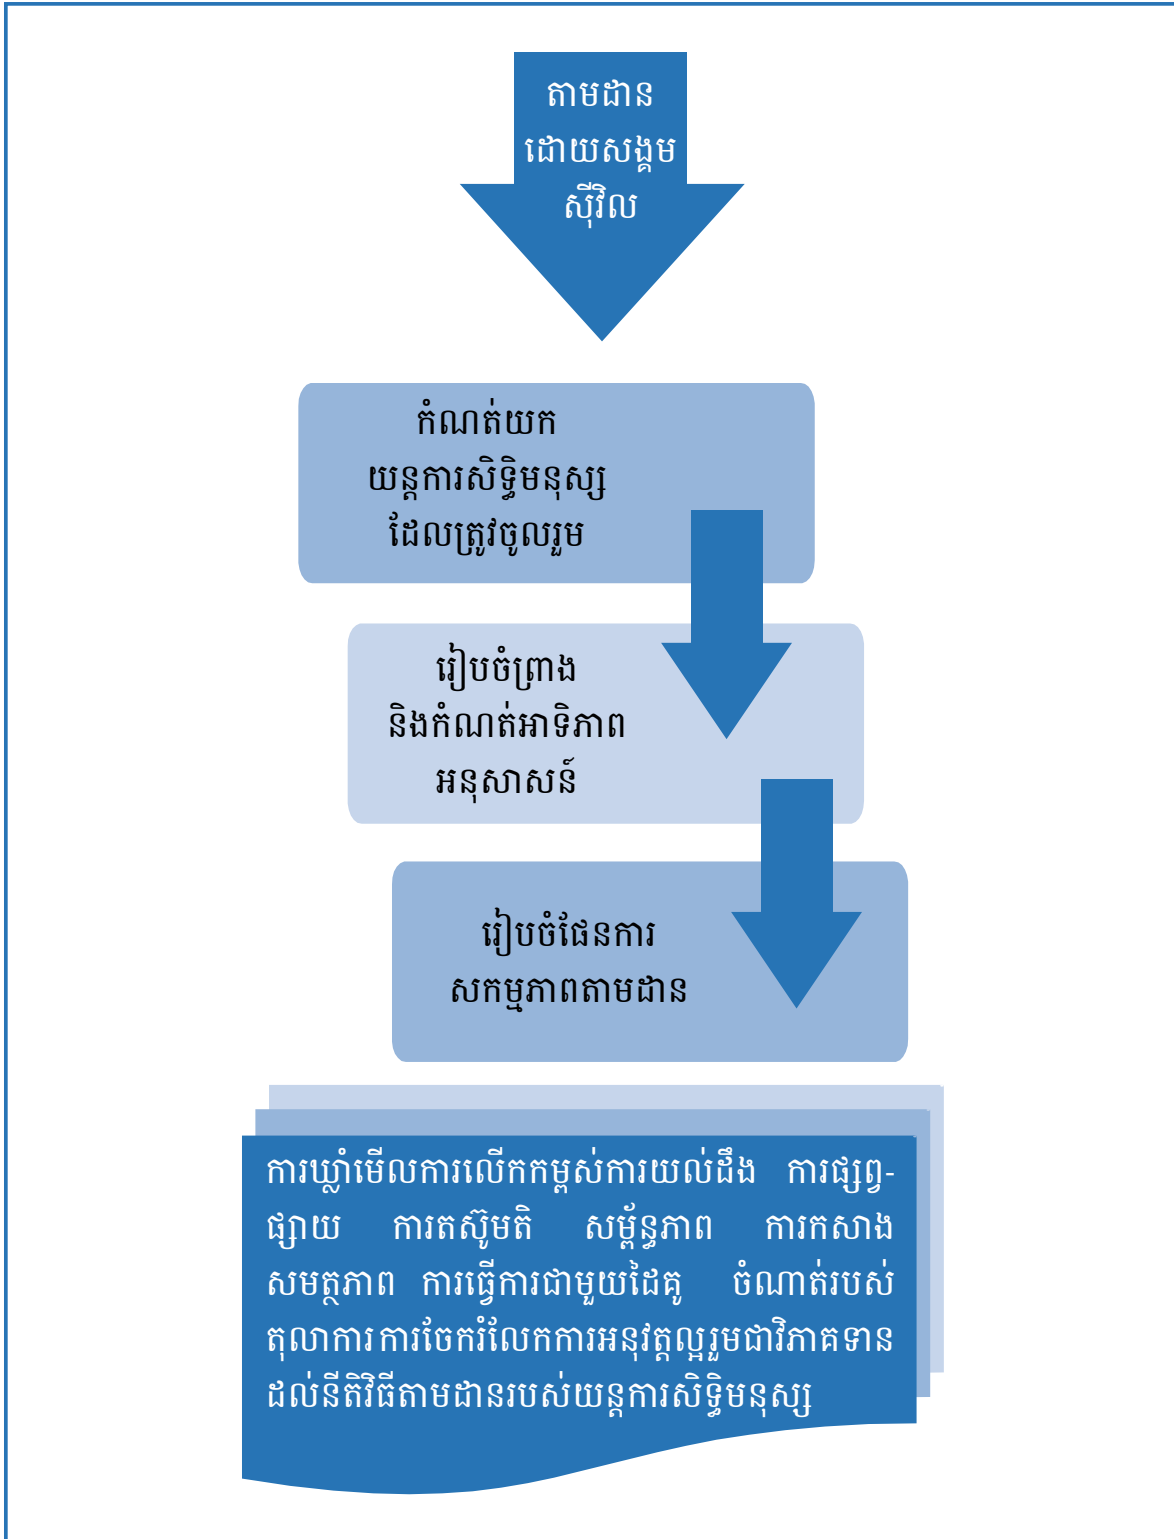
តាមដាន ដោយសង្គម ស៊ីវិល

កំណត់យក យន្តការសិទ្ធិមនុស្ស ដែលត្រូវចូលរួម

រៀបចំព្រាង និងកំណត់អាទិភាព អនុសាសន៍

រៀបចំផែនការ សកម្មភាពតាមដាន

ការឃ្លាំមើលការលើកកម្ពស់ការយល់ដឹង ការផ្សព្វផ្សាយ ការតស៊ូមតិ សម្ព័ន្ធភាព ការកសាងសមត្ថភាព ការធ្វើការជាមួយដៃគូ ចំណាត់របស់តុលាការ ការចែករំលែកការអនុវត្តល្អរួមជាវិភាគទានដល់នីតិវិធីតាមដានរបស់យន្តការសិទ្ធិមនុស្ស